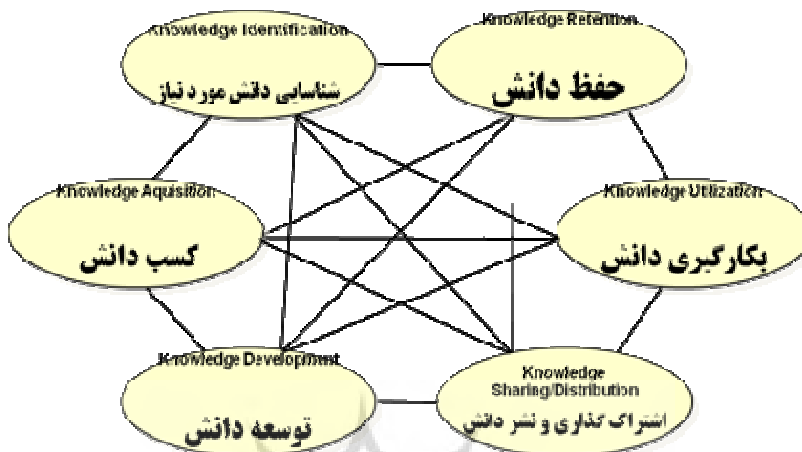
Knowledge Identification
شناسایی دانش مورد نیاز

Knowledge Retention
حفظ دانش

Knowledge Aquisition
کسب دانش

Knowledge Utilization
بکارگیری دانش

Knowledge Development
توسعهٔ دانش

Knowledge Sharing/Distribution
اشتراک گذاری و نشر دانش